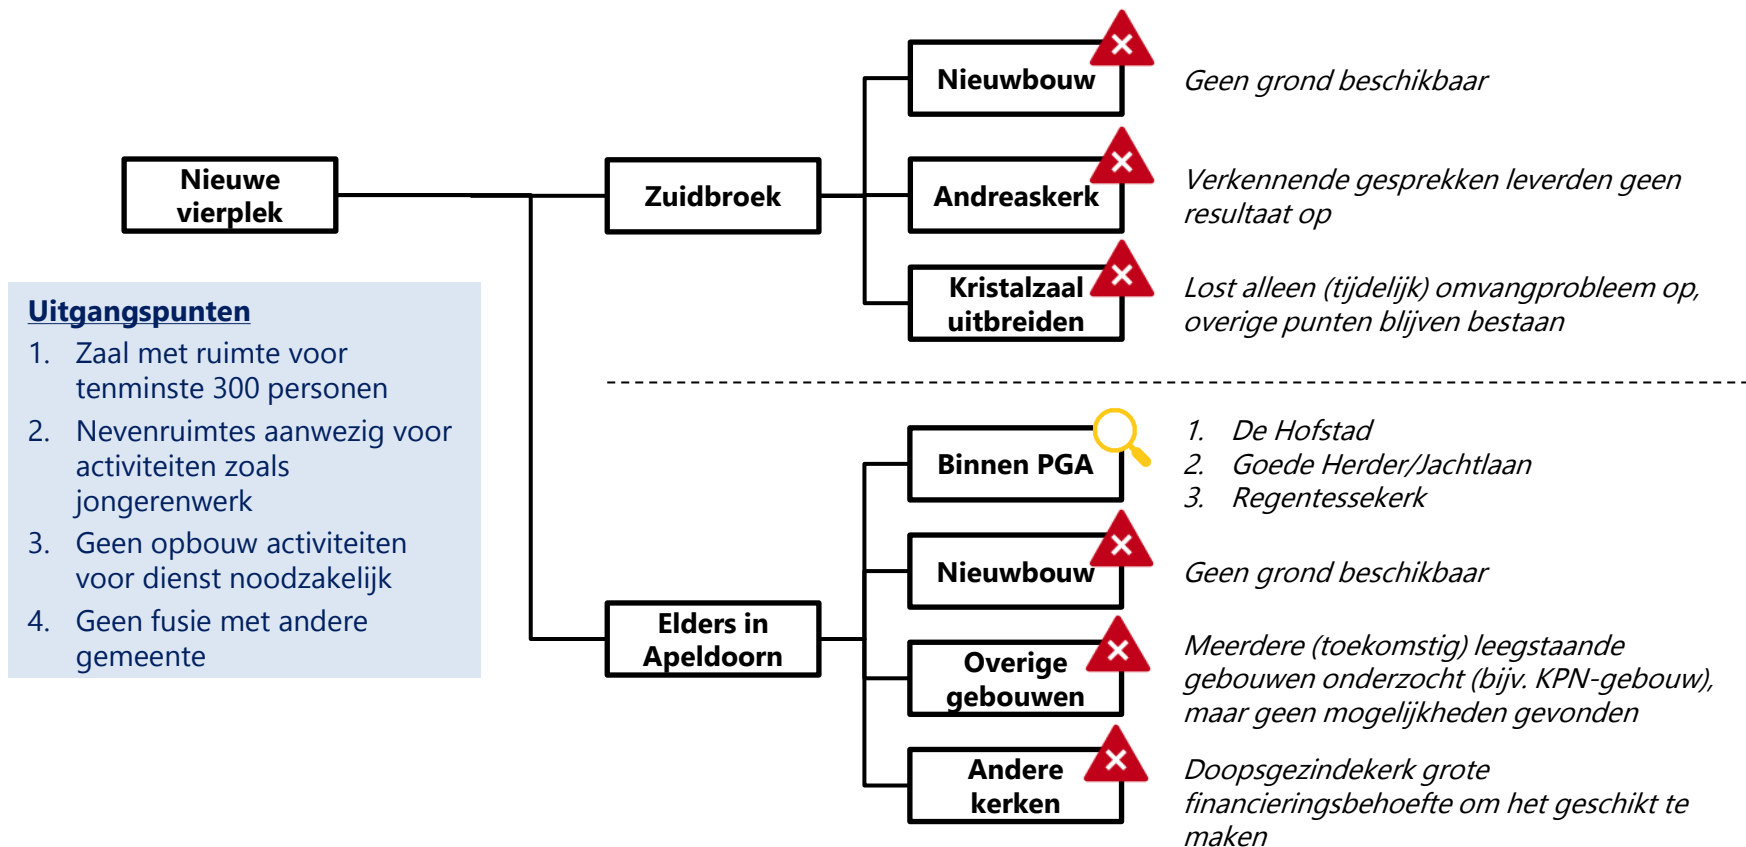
Nieuwe vierplek

Zuidbroek

Nieuwbouw
Geen grond beschikbaar

Andreaskerk
Verkennende gesprekken leverden geen resultaat op

Kristalzaal uitbreiden
Lost alleen (tijdelijk) omvangprobleem op, overige punten blijven bestaan

Elders in Apeldoorn

Binnen PGA
1. De Hofstad
2. Goede Herder/Jachtlaan
3. Regentessekerk

Nieuwbouw
Geen grond beschikbaar

Overige gebouwen
Meerdere (toekomstig) leegstaande gebouwen onderzocht (bijv. KPN-gebouw), maar geen mogelijkheden gevonden

Andere kerken
Doopsgezindekerk grote financieringsbehoefte om het geschikt te maken

Uitgangspunten
1. Zaal met ruimte voor tenminste 300 personen
2. Nevenruimtes aanwezig voor activiteiten zoals jongerenwerk
3. Geen opbouw activiteiten voor dienst noodzakelijk
4. Geen fusie met andere gemeente